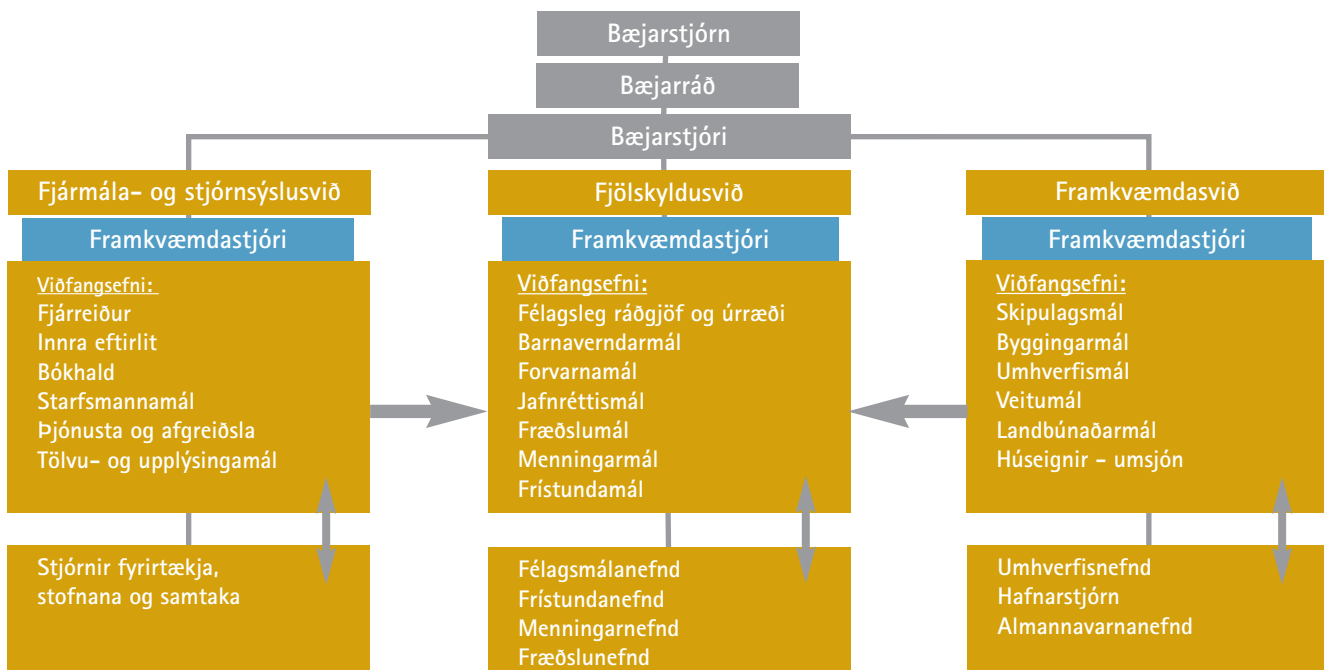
Bæjarstjórn

Bæjarráð

Bæjarstjóri

Fjármála- og stjórnsýslusvið

Framkvæmdastjóri

Viðfangsefni:
Fjárreiður
Innra eftirlit
Bókhald
Starfsmannamál
Þjónusta og afgreiðsla
Tölvu- og upplýsingamál

Stjórnir fyrirtækja, stofnana og samtaka

Fjölskyldusvið

Framkvæmdastjóri

Viðfangsefni:
Félagsleg ráðgjöf og úrræði
Barnaverndarmál
Forvarnamál
Jafnréttismál
Fræðslumál
Menningarmál
Frístundamál

Félagsmálanefnd
Frístundanefnd
Menningarnefnd
Fræðslunefnd

Framkvæmdasvið

Framkvæmdastjóri

Viðfangsefni:
Skipulagsmál
Byggingarmál
Umhverfismál
Veitumál
Landbúnaðarmál
Húseignir - umsjón

Umhverfisnefnd
Hafnarstjórn
Almannavarnanefnd